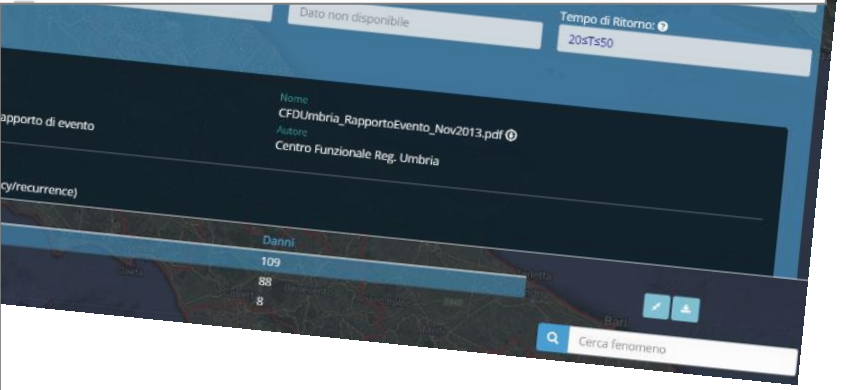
Dato non disponibile

Tempo di Ritorno:

20≤T≤50

apporto di evento

Nome

CFDUmbria_RapportoEvento_Nov2013.pdf

Autore

Centro Funzionale Reg. Umbria

cy/recurrence)

Danni

109

88

8

Cerca fenomeno